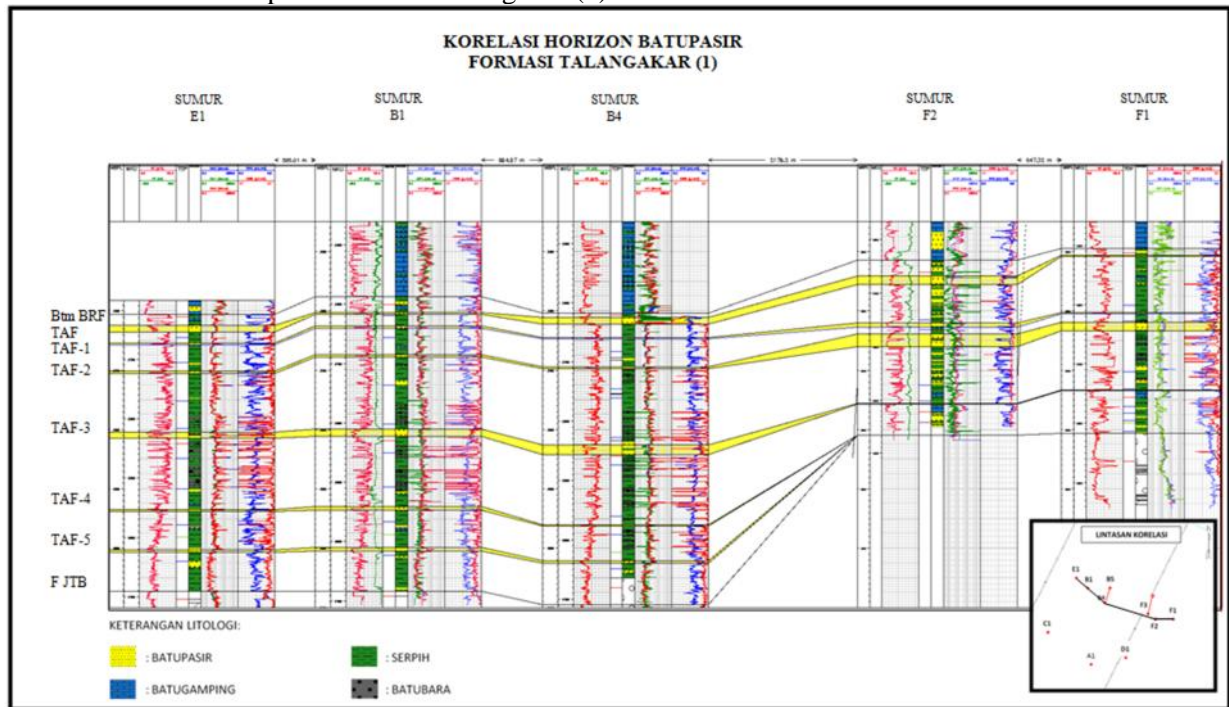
KORELASI HORIZON BATUPASIR
FORMASI TALANGAKAR (1)

SUMUR E1

SUMUR B1

SUMUR B4

SUMUR F2

SUMUR F1

Btm BRF
TAF
TAF-1
TAF-2
TAF-3
TAF-4
TAF-5
F JTB

LINTASAN KORELASI

E1 B1 B5 B4 F3 F1 F2 C1 A1 D1

KETERANGAN LITOLOGI:

: BATUPASIR
: SERPIH
: BATUGAMPING
: BATUBARA